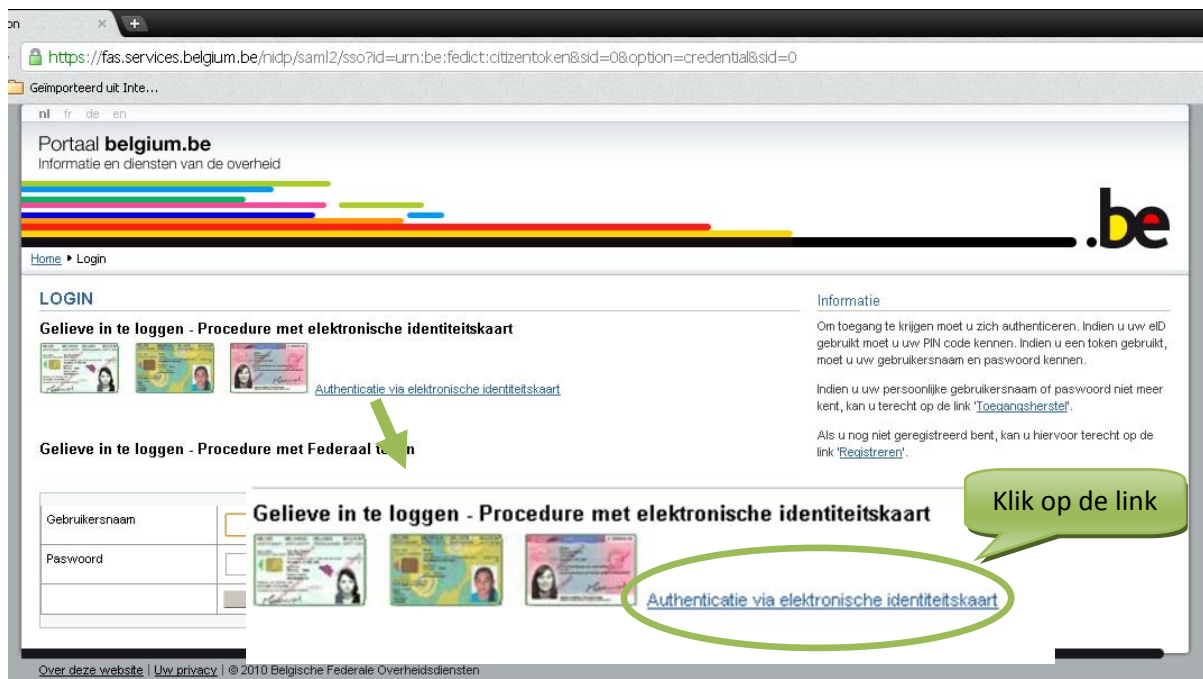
on ×

https://fas.services.belgium.be/nidp/saml2/sso?id=urn:be:fedict:citizentoken&sid=0&option=credential&sid=0

Geïmporteerd uit Inte...

nl fr de en

Portaal belgium.be
Informatie en diensten van de overheid

.be

Home ▸ Login

LOGIN

Gelieve in te loggen - Procedure met elektronische identiteitskaart

Authenticatie via elektronische identiteitskaart

Gelieve in te loggen - Procedure met Federaal t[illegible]n

Gebruikersnaam

Paswoord

Informatie

Om toegang te krijgen moet u zich authenticeren. Indien u uw eID gebruikt moet u uw PIN code kennen. Indien u een token gebruikt, moet u uw gebruikersnaam en paswoord kennen.

Indien u uw persoonlijke gebruikersnaam of paswoord niet meer kent, kan u terecht op de link 'Toegangsherstel'.

Als u nog niet geregistreerd bent, kan u hiervoor terecht op de link 'Registreren'.

Gelieve in te loggen - Procedure met elektronische identiteitskaart

Klik op de link

Authenticatie via elektronische identiteitskaart

Over deze website | Uw privacy | © 2010 Belgische Federale Overheidsdiensten